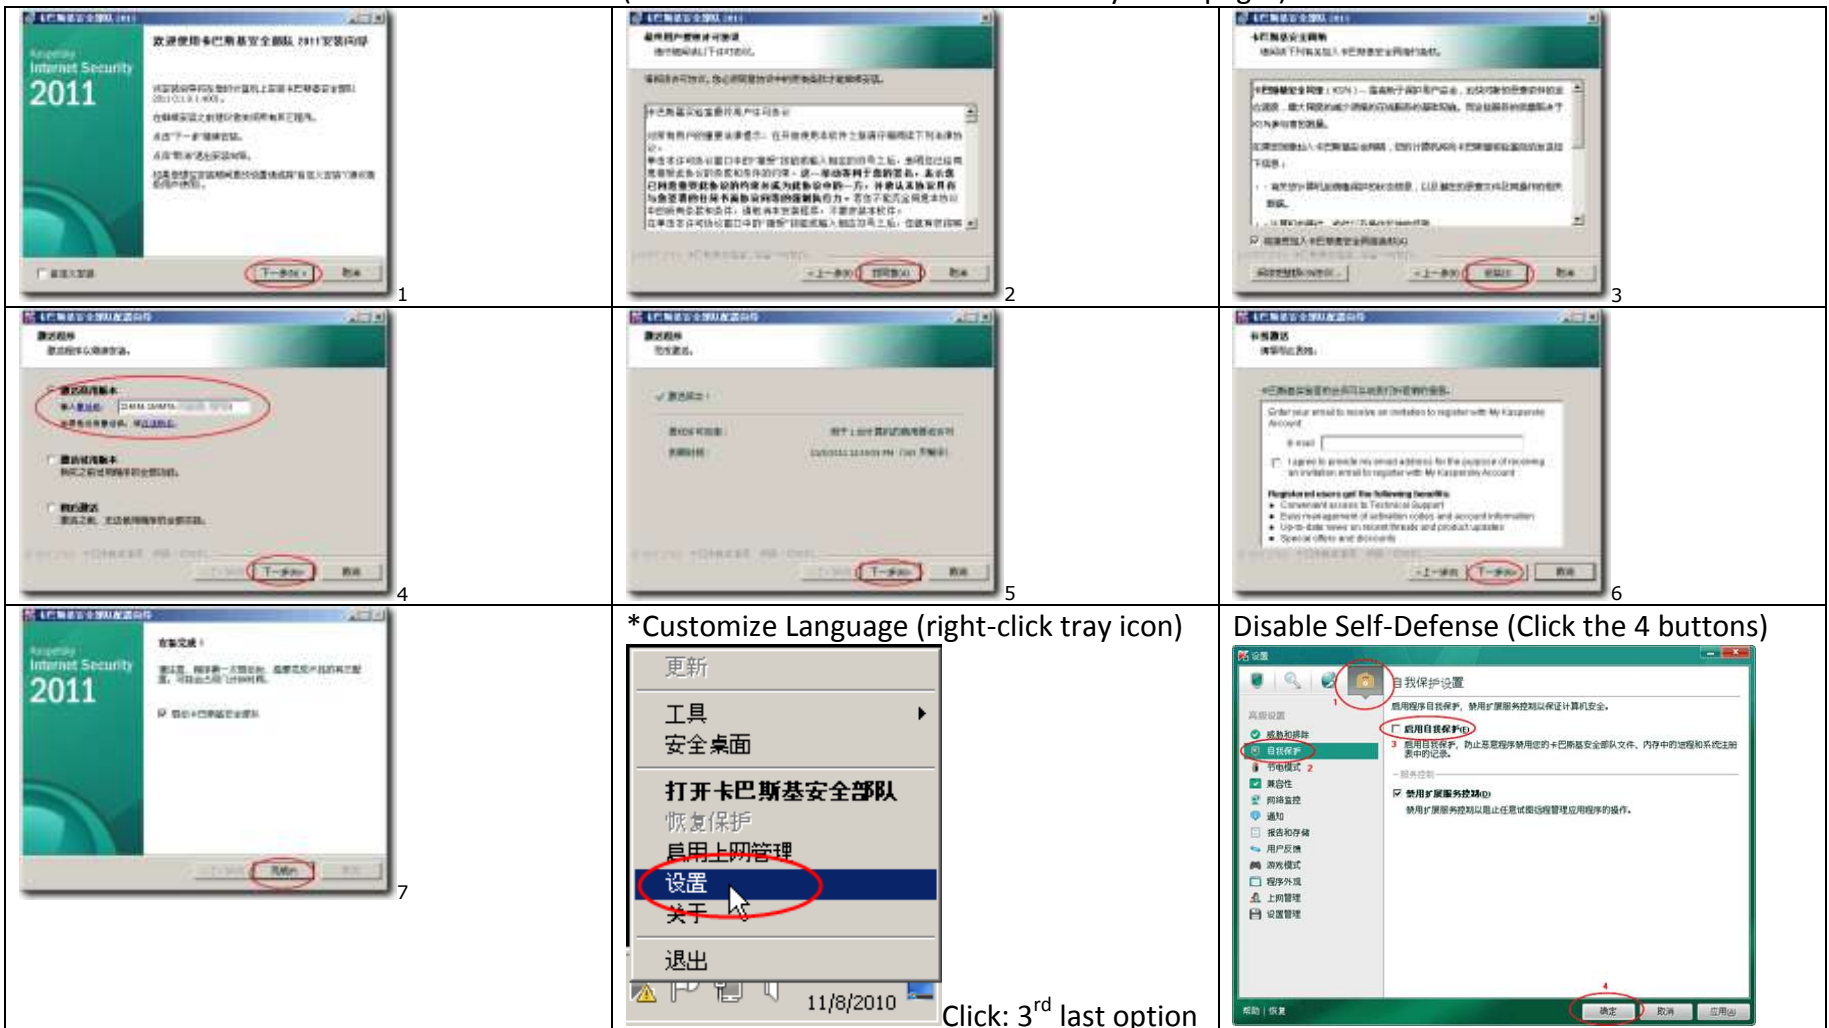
| Kaspersky Internet Security 2011 欢迎使用卡巴斯基安全部队 2011 安装向导 下一步(N) 取消 1 | 2 | 3 |
|---|---|---|
| 4 | 5 | 6 |
| Kaspersky Internet Security 2011 7 | *Customize Language (right-click tray icon) 更新 工具 安全桌面 打开卡巴斯基安全部队 恢复保护 启用上网管理 设置 关于 退出 11/8/2010 Click: 3$^{rd}$ last option | Disable Self-Defense (Click the 4 buttons) 设置 自我保护设置 1 自我保护 2 启用自我保护 3 禁用扩展服务控制 4 确定 取消 应用 |